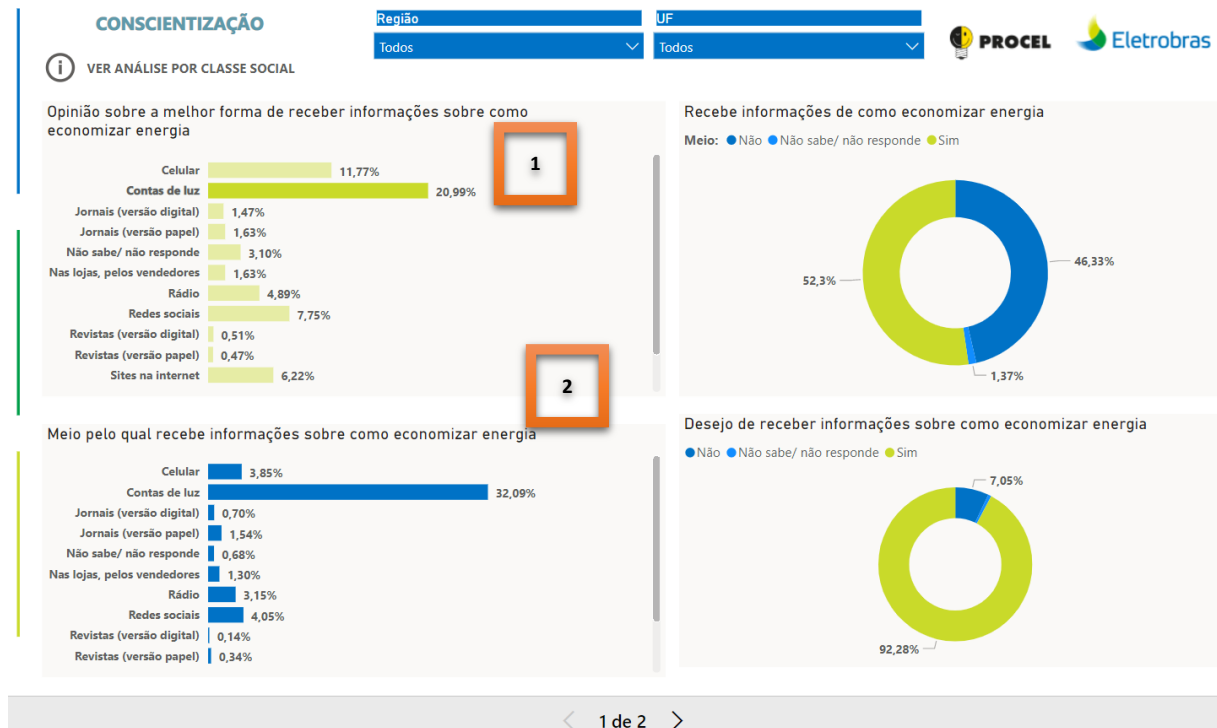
CONSCIENTIZAÇÃO

Região
Todos

UF
Todos

PROCEL
Eletrobras

VER ANÁLISE POR CLASSE SOCIAL

Opinião sobre a melhor forma de receber informações sobre como economizar energia

1

| | |
|---|---|
| Celular | 11,77% |
| Contas de luz | 20,99% |
| Jornais (versão digital) | 1,47% |
| Jornais (versão papel) | 1,63% |
| Não sabe/ não responde | 3,10% |
| Nas lojas, pelos vendedores | 1,63% |
| Rádio | 4,89% |
| Redes sociais | 7,75% |
| Revistas (versão digital) | 0,51% |
| Revistas (versão papel) | 0,47% |
| Sites na internet | 6,22% |

Recebe informações de como economizar energia

Meio: Não Não sabe/ não responde Sim

52,3%
46,33%
1,37%

2

Meio pelo qual recebe informações sobre como economizar energia

| | |
|---|---|
| Celular | 3,85% |
| Contas de luz | 32,09% |
| Jornais (versão digital) | 0,70% |
| Jornais (versão papel) | 1,54% |
| Não sabe/ não responde | 0,68% |
| Nas lojas, pelos vendedores | 1,30% |
| Rádio | 3,15% |
| Redes sociais | 4,05% |
| Revistas (versão digital) | 0,14% |
| Revistas (versão papel) | 0,34% |

Desejo de receber informações sobre como economizar energia

Não Não sabe/ não responde Sim

7,05%
92,28%

1 de 2